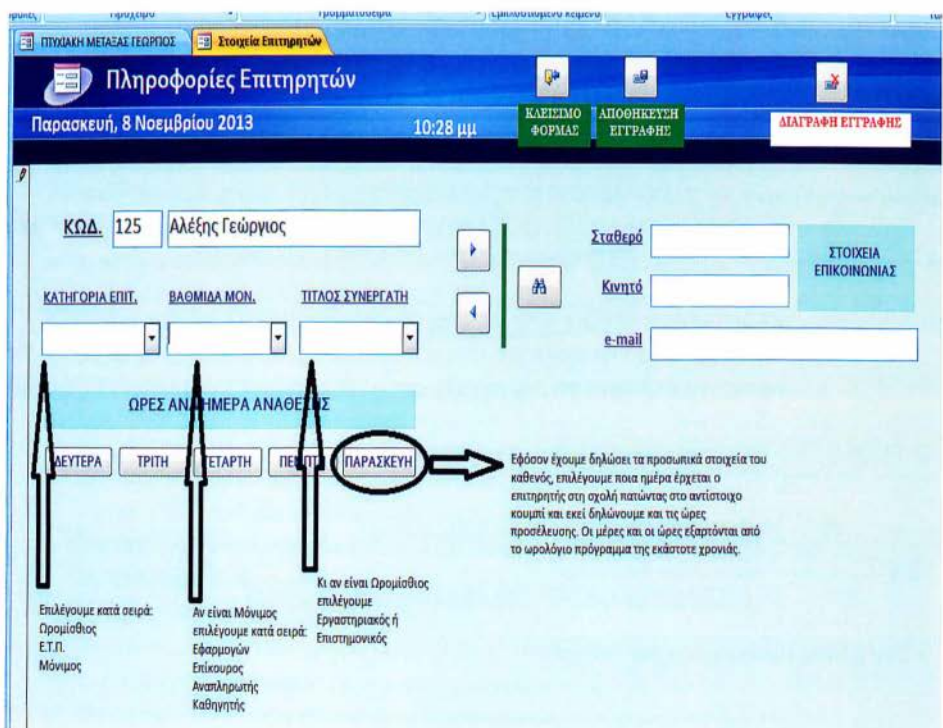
ΠΤΥΧΙΑΚΗ ΜΕΤΑΞΑΣ ΓΕΩΡΓΙΟΣ
Στοιχεία Επιτηρητών

Πληροφορίες Επιτηρητών

Παρασκευή, 8 Νοεμβρίου 2013
10:28 μμ

ΚΛΕΙΣΙΜΟ ΦΟΡΜΑΣ
ΑΠΟΘΗΚΕΥΣΗ ΕΓΓΡΑΦΗΣ
ΔΙΑΓΡΑΦΗ ΕΓΓΡΑΦΗΣ

ΚΩΔ. 125 Αλέξης Γεώργιος

ΚΑΤΗΓΟΡΙΑ ΕΠΙΤ.
ΒΑΘΜΙΔΑ ΜΟΝ.
ΤΙΤΛΟΣ ΣΥΝΕΡΓΑΤΗ

Σταθερό
Κινητό
e-mail

ΣΤΟΙΧΕΙΑ ΕΠΙΚΟΙΝΩΝΙΑΣ

ΩΡΕΣ ΑΝ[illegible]ΗΜΕΡΑ ΑΝΑΘΕΣ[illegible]Σ

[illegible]ΕΥΤΕΡΑ
ΤΡΙΤΗ
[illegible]ΕΤΑΡΤΗ
ΠΕ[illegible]
ΠΑΡΑΣΚΕΥΗ

Εφόσον έχουμε δηλώσει τα προσωπικά στοιχεία του καθενός, επιλέγουμε ποια ημέρα έρχεται ο επιτηρητής στη σχολή πατώντας στο αντίστοιχο κουμπί και εκεί δηλώνουμε και τις ώρες προσέλευσης. Οι μέρες και οι ώρες εξαρτόνται από το ωρολόγιο πρόγραμμα της εκάστοτε χρονιάς.

Επιλέγουμε κατά σειρά:
Ωρομίσθιος
Ε.Τ.Π.
Μόνιμος

Αν είναι Μόνιμος επιλέγουμε κατά σειρά:
Εφαρμογών
Επίκουρος
Αναπληρωτής
Καθηγητής

Κι αν είναι Ωρομίσθιος επιλέγουμε
Εργαστηριακός ή
Επιστημονικός